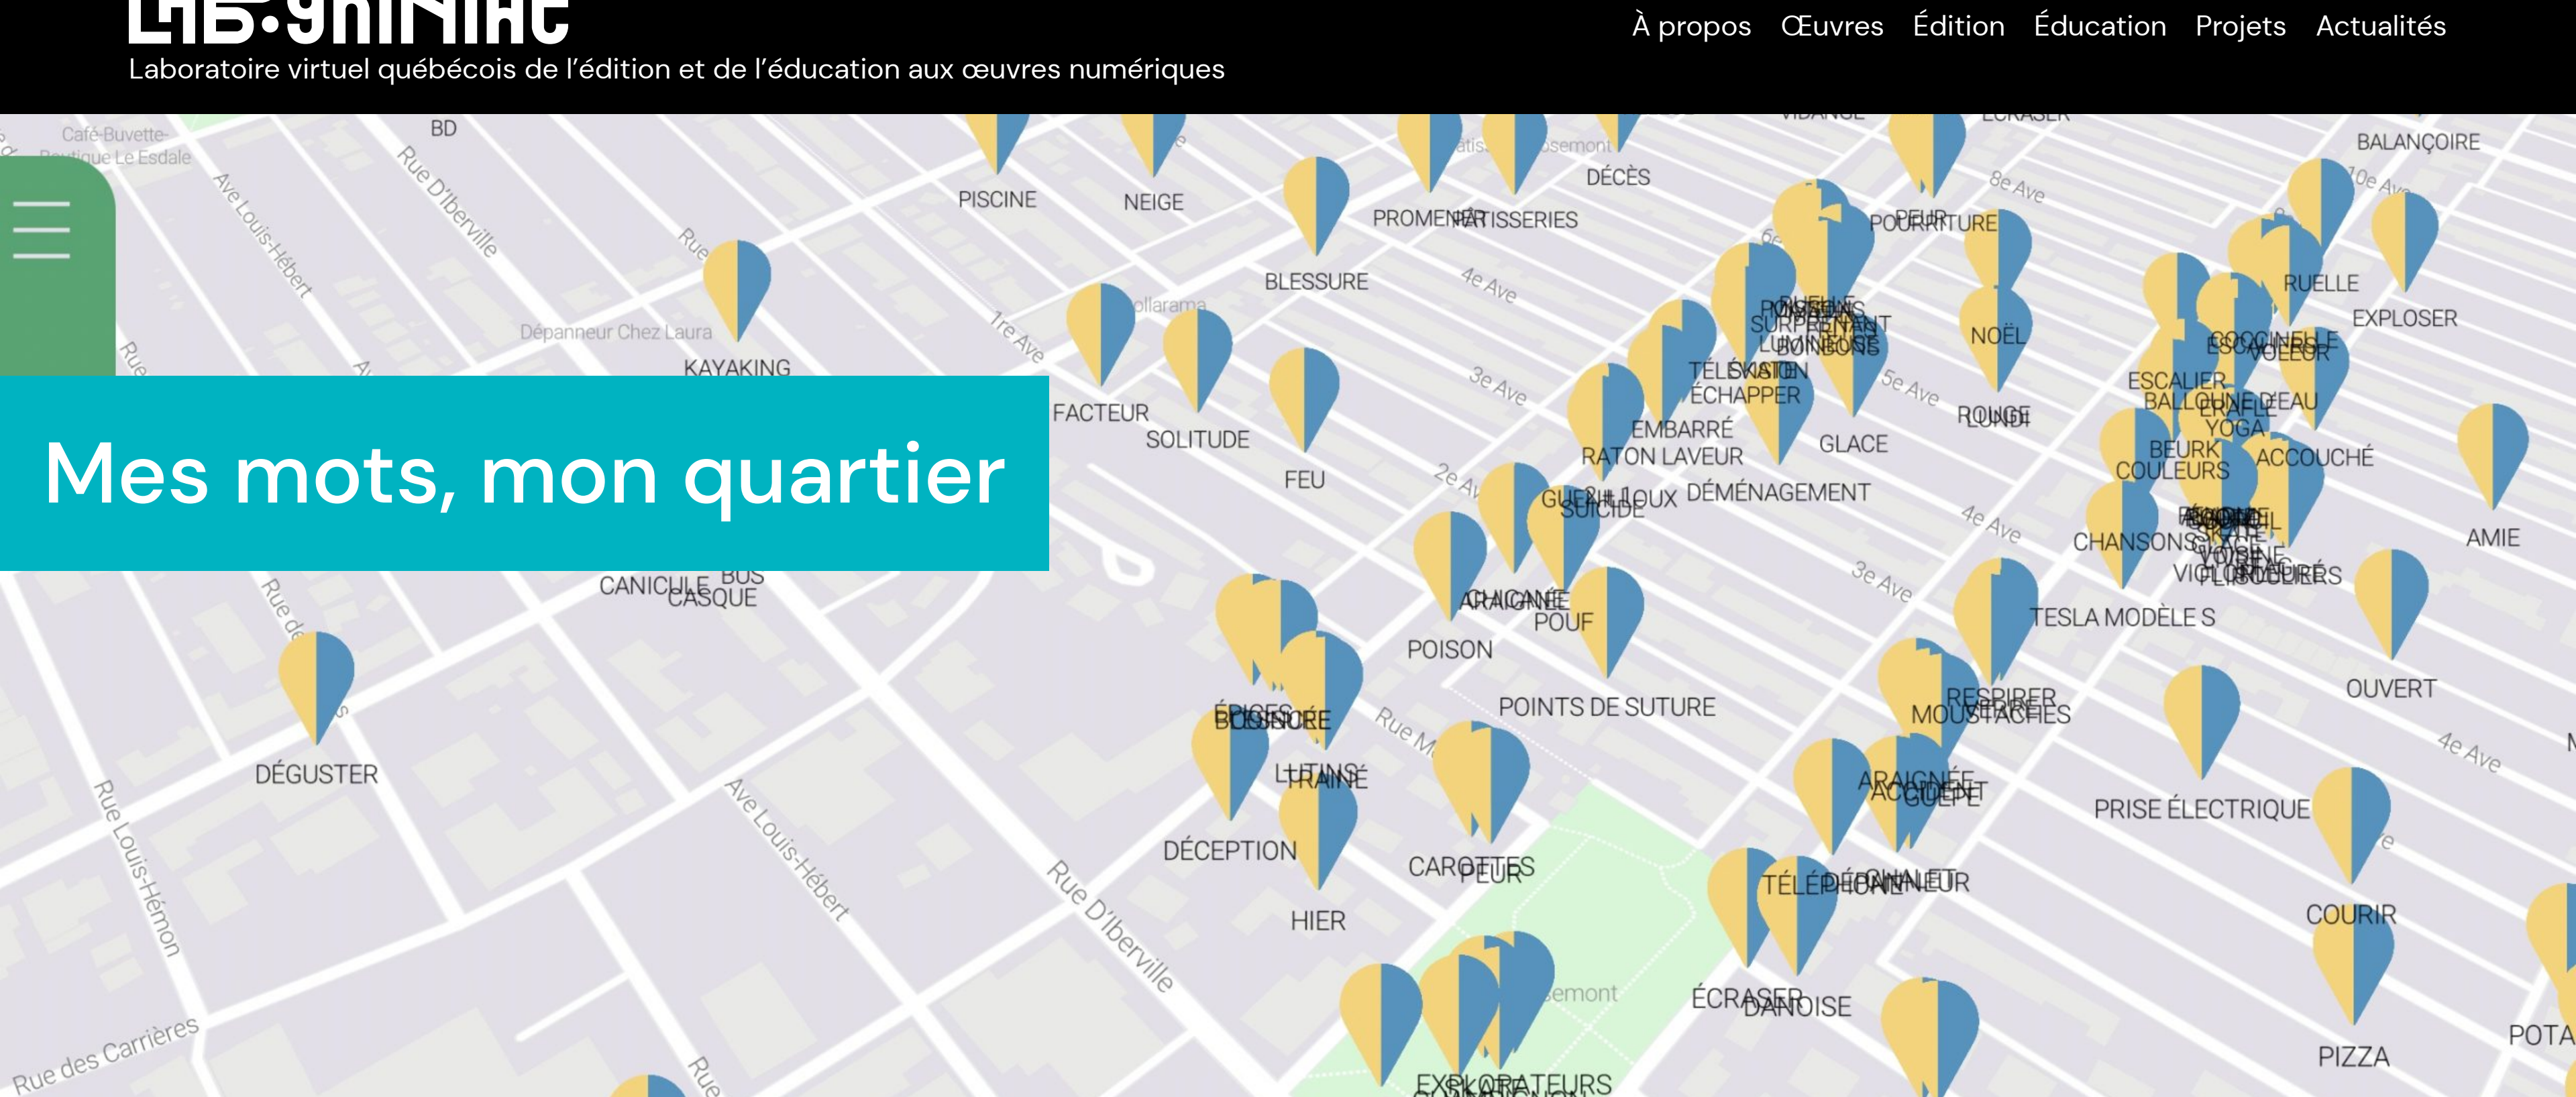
LAB·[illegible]
Laboratoire virtuel québécois de l'édition et de l'éducation aux œuvres numériques

À propos Œuvres Édition Éducation Projets Actualités

Mes mots, mon quartier

Café-Buvette-Boutique Le Esdale
BD
Rue D'Iberville
Ave Louis-Hébert
Dépanneur Chez Laura
1re Ave
2e Ave
3e Ave
4e Ave
5e Ave
8e Ave
10e Ave
Rue des Carrières
Rue Louis-Hémon
Ave Louis-Hébert
Rue D'Iberville

PISCINE
NEIGE
BLESSURE
PROMENADE
PATISSERIES
DÉCÈS
PEUR
POURRITURE
BALANÇOIRE
RUELLE
EXPLOSER
KAYAKING
FACTEUR
SOLITUDE
FEU
NOËL
ROUGE
LUNDI
SURPRENANT
LUMINEUSE
TÉLÉVISION
ÉCHAPPER
EMBARRÉ
RATON LAVEUR
GLACE
DÉMÉNAGEMENT
SUICIDE
COCCINELLE
VOLEUR
ESCALIER
BALLON D'EAU
GIRAFE
YOGA
BEURK
COULEURS
ACCOUCHÉ
CHANSONS
VIOLET
AMIE
CANICULE
BUS
CASQUE
POISON
ARAIGNÉE
POUF
TESLA MODÈLE S
OUVERT
DÉGUSTER
POINTS DE SUTURE
RESPIRER
MOUSTACHES
ÉPICES
BOUSCULÉE
TRAÎNÉ
ARAIGNÉE
ACCIDENT
GUÊPE
PRISE ÉLECTRIQUE
DÉCEPTION
CAROTTES
PEUR
TÉLÉPHONE
CHAUFFEUR
COURIR
HIER
ÉCRASER
DANSE
PIZZA
EXPLORATEURS
POTA